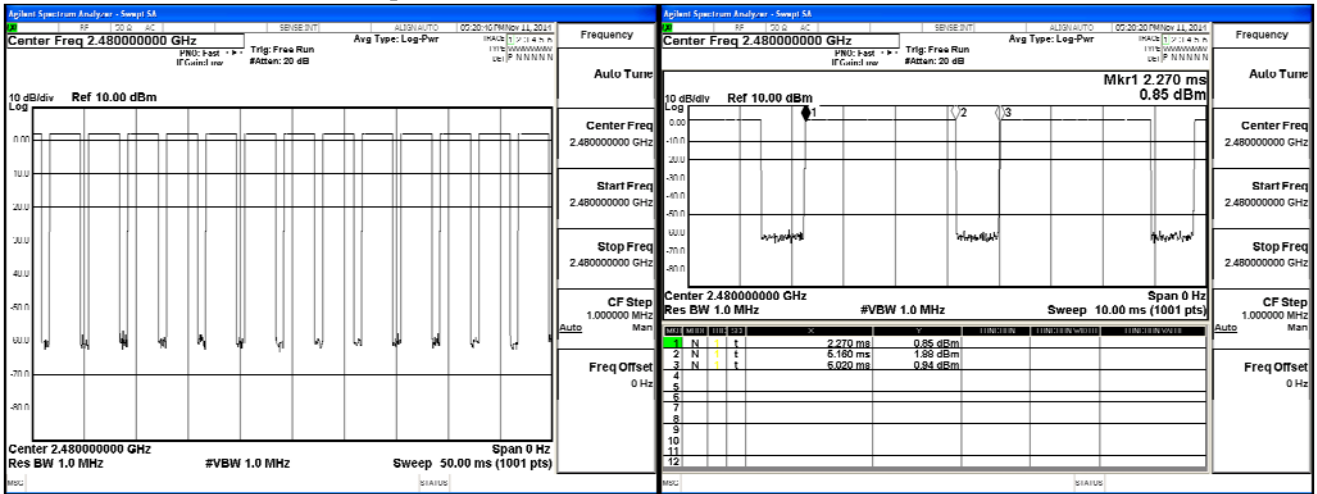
Agilent Spectrum Analyzer - Swept SA
RF 50 Ω AC SENSE:INT ALIGN AUTO 05:20:46 PM Nov 11, 2014
Center Freq 2.480000000 GHz
PNO: Fast IFGain:Low
Trig: Free Run
#Atten: 20 dB
Avg Type: Log-Pwr
TRACE 1 2 3 4 5 6
TYPE WWWWWW
DET P N N N N N

10 dB/div Ref 10.00 dBm
Log
0.00
-10.0
-20.0
-30.0
-40.0
-50.0
-60.0
-70.0
-80.0

Center 2.480000000 GHz
Span 0 Hz
Res BW 1.0 MHz
#VBW 1.0 MHz
Sweep 50.00 ms (1001 pts)
MSG
STATUS

Frequency
Auto Tune
Center Freq
2.480000000 GHz
Start Freq
2.480000000 GHz
Stop Freq
2.480000000 GHz
CF Step
1.000000 MHz
Auto Man
Freq Offset
0 Hz

Agilent Spectrum Analyzer - Swept SA
RF 50 Ω AC SENSE:INT ALIGN AUTO 05:20:20 PM Nov 11, 2014
Center Freq 2.480000000 GHz
PNO: Fast IFGain:Low
Trig: Free Run
#Atten: 20 dB
Avg Type: Log-Pwr
TRACE 1 2 3 4 5 6
TYPE WWWWWW
DET P N N N N N

Mkr1 2.270 ms
0.85 dBm

10 dB/div Ref 10.00 dBm
Log
0.00
-10.0
-20.0
-30.0
-40.0
-50.0
-60.0
-70.0
-80.0
1 2 3

Center 2.480000000 GHz
Span 0 Hz
Res BW 1.0 MHz
#VBW 1.0 MHz
Sweep 10.00 ms (1001 pts)

| MKR | MODE | TRC | SCL | X | Y | FUNCTION | FUNCTION WIDTH | FUNCTION VALUE |
|---|---|---|---|---|---|---|---|---|
| 1 | N | 1 | t | 2.270 ms | 0.85 dBm | | | |
| 2 | N | 1 | t | 5.160 ms | 1.89 dBm | | | |
| 3 | N | 1 | t | 6.020 ms | 0.94 dBm | | | |
| 4 | | | | | | | | |
| 5 | | | | | | | | |
| 6 | | | | | | | | |
| 7 | | | | | | | | |
| 8 | | | | | | | | |
| 9 | | | | | | | | |
| 10 | | | | | | | | |
| 11 | | | | | | | | |
| 12 | | | | | | | | |

MSG
STATUS

Frequency
Auto Tune
Center Freq
2.480000000 GHz
Start Freq
2.480000000 GHz
Stop Freq
2.480000000 GHz
CF Step
1.000000 MHz
Auto Man
Freq Offset
0 Hz